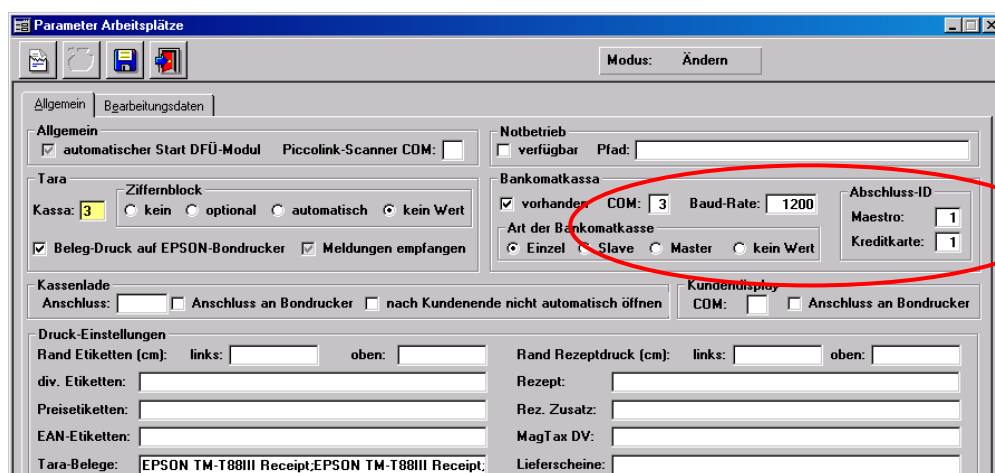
Parameter Arbeitsplätze

Modus: Ändern

Allgemein | Bearbeitungsdaten

Allgemein
automatischer Start DFÜ-Modul
Piccolink-Scanner COM:

Notbetrieb
verfügbar
Pfad:

Tara
Kassa: 3
Ziffernblock
kein
optional
automatisch
kein Wert
Beleg-Druck auf EPSON-Bondrucker
Meldungen empfangen

Bankomatkassa
vorhanden
COM: 3
Baud-Rate: 1200
Art der Bankomatkasse
Einzel
Slave
Master
kein Wert
Abschluss-ID
Maestro: 1
Kreditkarte: 1

Kassenlade
Anschluss:
Anschluss an Bondrucker
nach Kundenende nicht automatisch öffnen

Kundendisplay
COM:
Anschluss an Bondrucker

Druck-Einstellungen
Rand Etiketten (cm): links: oben:
div. Etiketten:
Preisetiketten:
EAN-Etiketten:
Tara-Belege: EPSON TM-T88III Receipt;EPSON TM-T88III Receipt;
Rand Rezeptdruck (cm): links: oben:
Rezept:
Rez. Zusatz:
MagTax DV:
Lieferscheine: